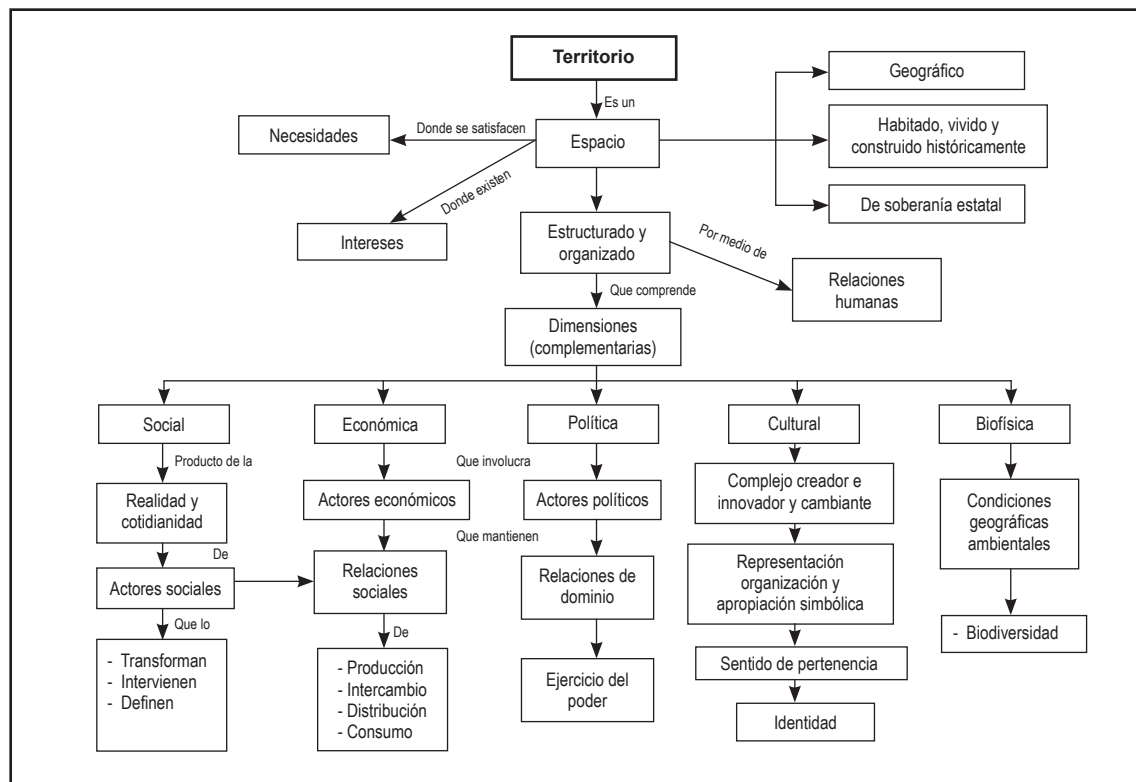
Territorio

Es un

Necesidades

Donde se satisfacen

Espacio

Geográfico

Habitado, vivido y construido históricamente

De soberanía estatal

Donde existen

Intereses

Estructurado y organizado

Por medio de

Relaciones humanas

Que comprende

Dimensiones (complementarias)

Social

Producto de la

Realidad y cotidianidad

De

Actores sociales

Que lo

- Transforman
- Intervienen
- Definen

Económica

Que involucra

Actores económicos

Que mantienen

Relaciones sociales

De

- Producción
- Intercambio
- Distribución
- Consumo

Política

Actores políticos

Relaciones de dominio

Ejercicio del poder

Cultural

Complejo creador e innovador y cambiante

Representación organización y apropiación simbólica

Sentido de pertenencia

Identidad

Biofísica

Condiciones geográficas ambientales

- Biodiversidad